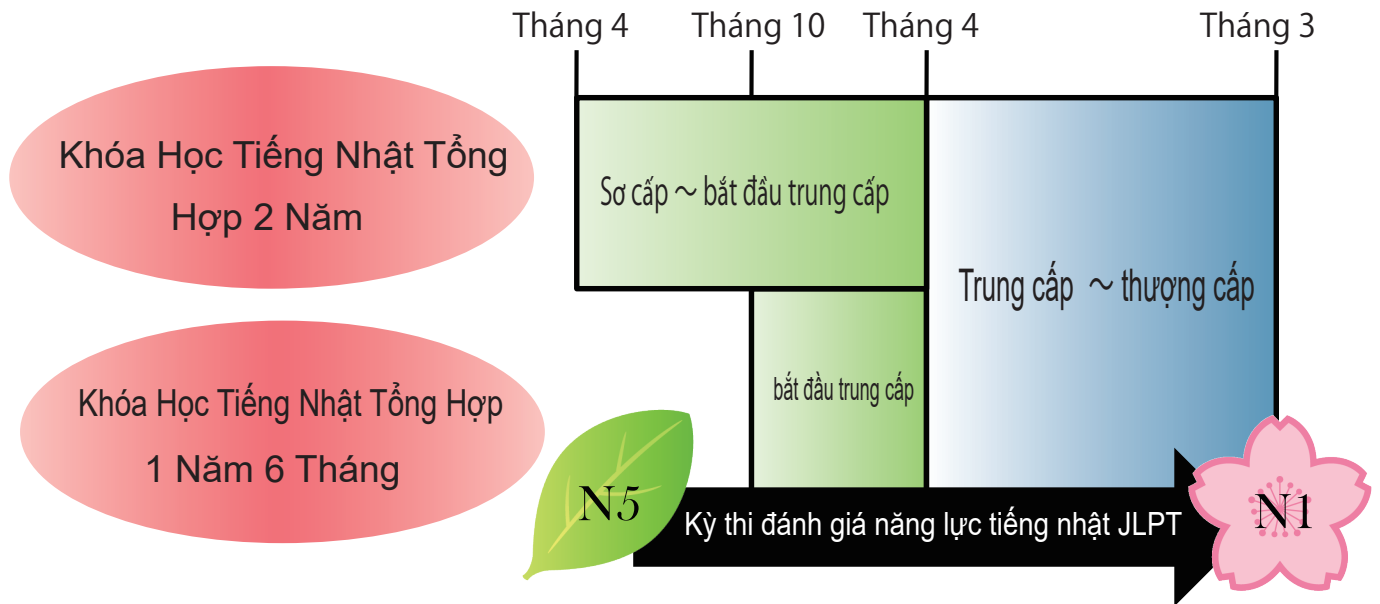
Tháng 4 Tháng 10 Tháng 4 Tháng 3

Khóa Học Tiếng Nhật Tổng Hợp 2 Năm

Sơ cấp ～ bắt đầu trung cấp

Trung cấp ～ thượng cấp

Khóa Học Tiếng Nhật Tổng Hợp 1 Năm 6 Tháng

bắt đầu trung cấp

N5

Kỳ thi đánh giá năng lực tiếng nhật JLPT

N1